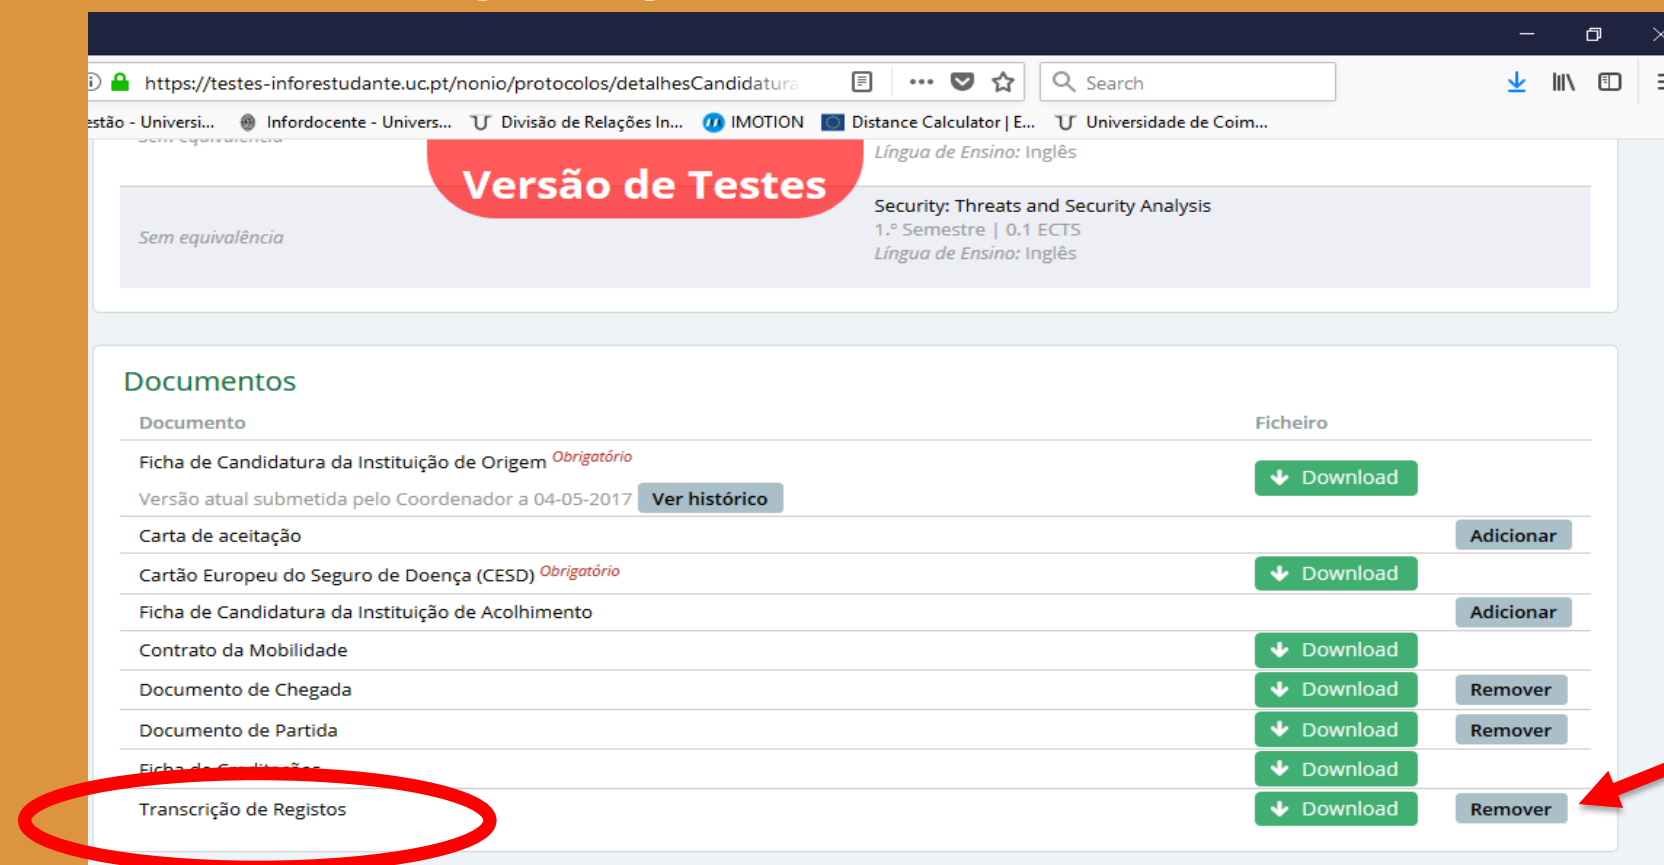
https://testes-inforestudante.uc.pt/nonio/protocolos/detalhesCandidatura

Search

estão - Universi... Infordocente - Univers... Divisão de Relações In... IMOTION Distance Calculator | E... Universidade de Coim...

Versão de Testes

Língua de Ensino: Inglês

Sem equivalência

Security: Threats and Security Analysis
1.º Semestre | 0.1 ECTS
Língua de Ensino: Inglês

Documentos

| Documento | Ficheiro | |
|---|---|---|
| Ficha de Candidatura da Instituição de Origem Obrigatório Versão atual submetida pelo Coordenador a 04-05-2017 Ver histórico | Download | |
| Carta de aceitação | | Adicionar |
| Cartão Europeu do Seguro de Doença (CESD) Obrigatório | Download | |
| Ficha de Candidatura da Instituição de Acolhimento | | Adicionar |
| Contrato da Mobilidade | Download | |
| Documento de Chegada | Download | Remover |
| Documento de Partida | Download | Remover |
| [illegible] | Download | |
| Transcrição de Registos | Download | Remover |